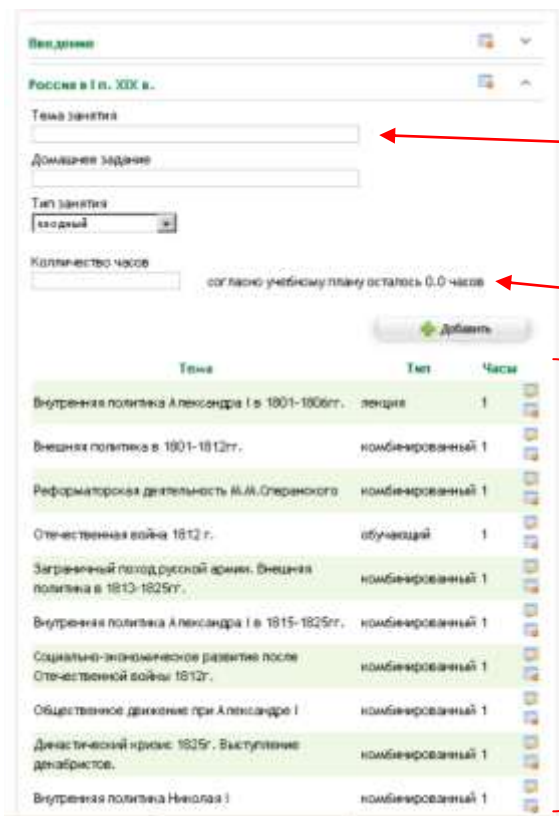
Введение

Россия в I п. XIX в.

Тема занятия

Домашнее задание

Тип занятия

вводный

Количество часов

согласно учебному плану осталось 0.0 часов

Добавить

| Тема | Тип | Часы |
|---|---|---|
| Внутренняя политика Александра I в 1801-1806гг. | лекция | 1 |
| Внешняя политика в 1801-1812гг. | комбинированный | 1 |
| Реформаторская деятельность М.М.Сперанского | комбинированный | 1 |
| Отечественная война 1812 г. | обучающий | 1 |
| Заграничный поход русской армии. Внешняя политика в 1813-1825гг. | комбинированный | 1 |
| Внутренняя политика Александра I в 1815-1825гг. | комбинированный | 1 |
| Социально-экономическое развитие после Отечественной войны 1812г. | комбинированный | 1 |
| Общественное движение при Александре I | комбинированный | 1 |
| Династический кризис 1825г. Выступление декабристов. | комбинированный | 1 |
| Внутренняя политика Николая I | комбинированный | 1 |